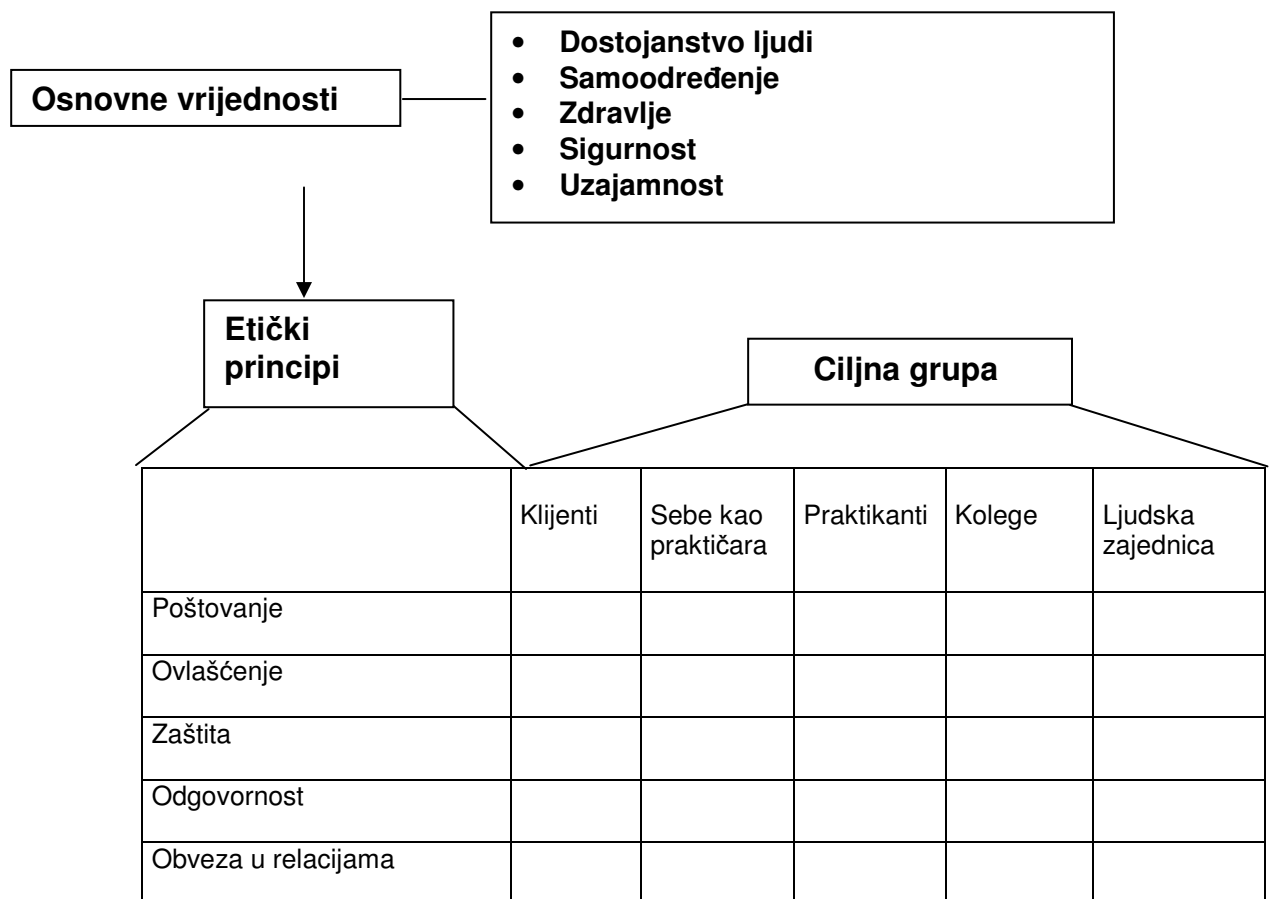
- Dostojanstvo ljudi
- Samoodređenje
- Zdravlje
- Sigurnost
- Uzajamnost

Osnovne vrijednosti

Etički principi

Ciljna grupa

| | Klijenti | Sebe kao praktičara | Praktikanti | Kolege | Ljudska zajednica |
|---|---|---|---|---|---|
| Poštovanje | | | | | |
| Ovlašćenje | | | | | |
| Zaštita | | | | | |
| Odgovornost | | | | | |
| Obveza u relacijama | | | | | |